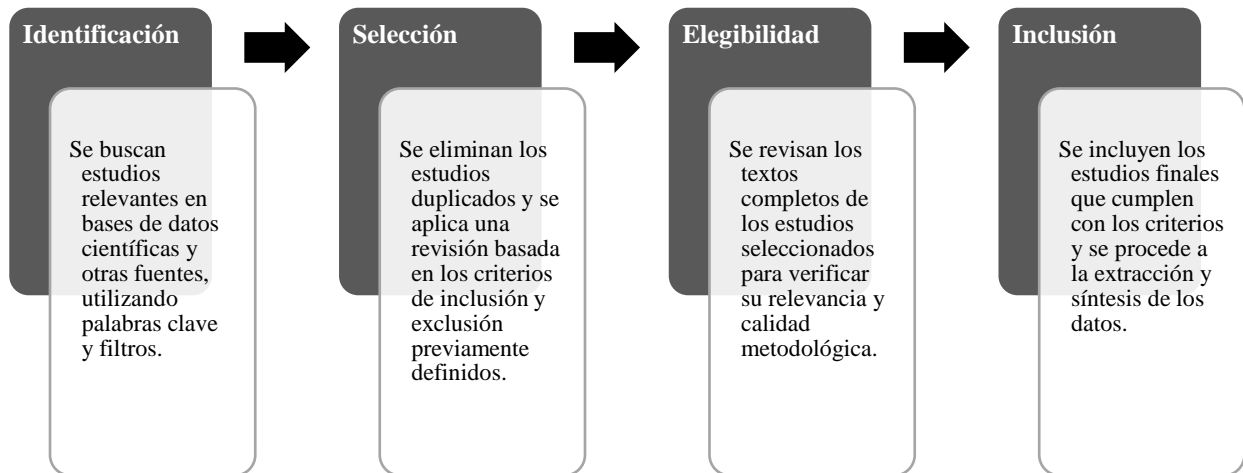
Identificación

Se buscan estudios relevantes en bases de datos científicas y otras fuentes, utilizando palabras clave y filtros.

Selección

Se eliminan los estudios duplicados y se aplica una revisión basada en los criterios de inclusión y exclusión previamente definidos.

Elegibilidad

Se revisan los textos completos de los estudios seleccionados para verificar su relevancia y calidad metodológica.

Inclusión

Se incluyen los estudios finales que cumplen con los criterios y se procede a la extracción y síntesis de los datos.